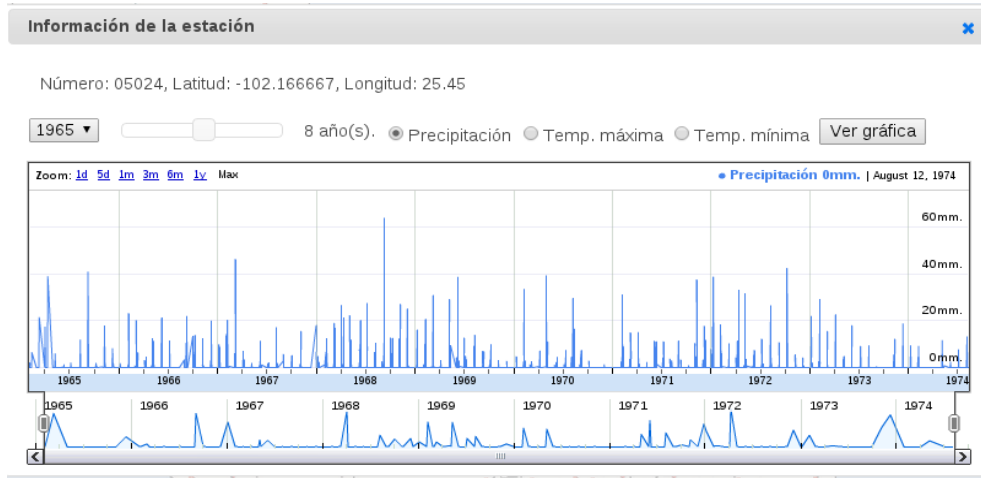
Información de la estación

Número: 05024, Latitud: -102.166667, Longitud: 25.45

1965 ▾ 8 año(s). Precipitación Temp. máxima Temp. mínima Ver gráfica

Zoom: 1d 5d 1m 3m 6m 1y Max

• Precipitación 0mm. | August 12, 1974

60mm.
40mm.
20mm.
0mm.

1965 1966 1967 1968 1969 1970 1971 1972 1973 1974

1965 1966 1967 1968 1969 1970 1971 1972 1973 1974